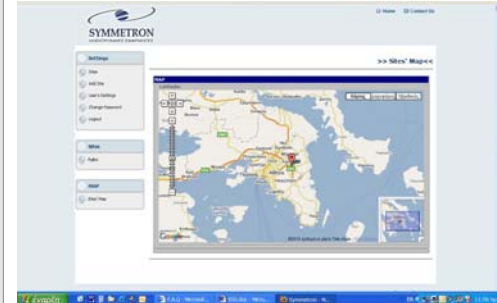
SYMMETRON

Home Contact Us

Settings

Sites

Add Site

User's Settings

Change Password

Logout

Sites

Paths

MAP

Show Map

>> Sites' Map<<

MAP

Χάρτης Δορυφόρος Υβριδικός

Google

έναρξη

Symmetron